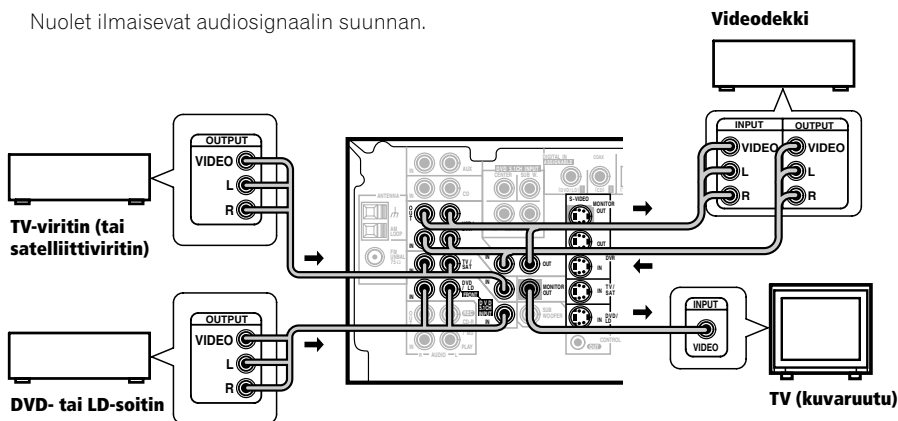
Nuolet ilmaisevat audiosignaalin suunnan.

Videodekki

INPUT
VIDEO
L
R

OUTPUT
VIDEO
L
R

OUTPUT
VIDEO
L
R

TV-viritin (tai satelliittiviritin)

OUTPUT
VIDEO
L
R

DVD- tai LD-soitin

INPUT
VIDEO

TV (kuvaruutu)

ANTENNA
AM LOOP
FM UNBAL 75Ω
AUX
CD
DVD 5.1CH INPUT
CENTER
SUB W.
DIGITAL IN
ASSIGNABLE
COAX
S-VIDEO
MONITOR OUT
OUT
IN
DVR
IN
TV/SAT
DVD/LD
MONITOR OUT
SUB WOOFER
CONTROL
PLAY
AUDIO
OUT
IN
TV/SAT
DVD/LD
IN
OUT
IN